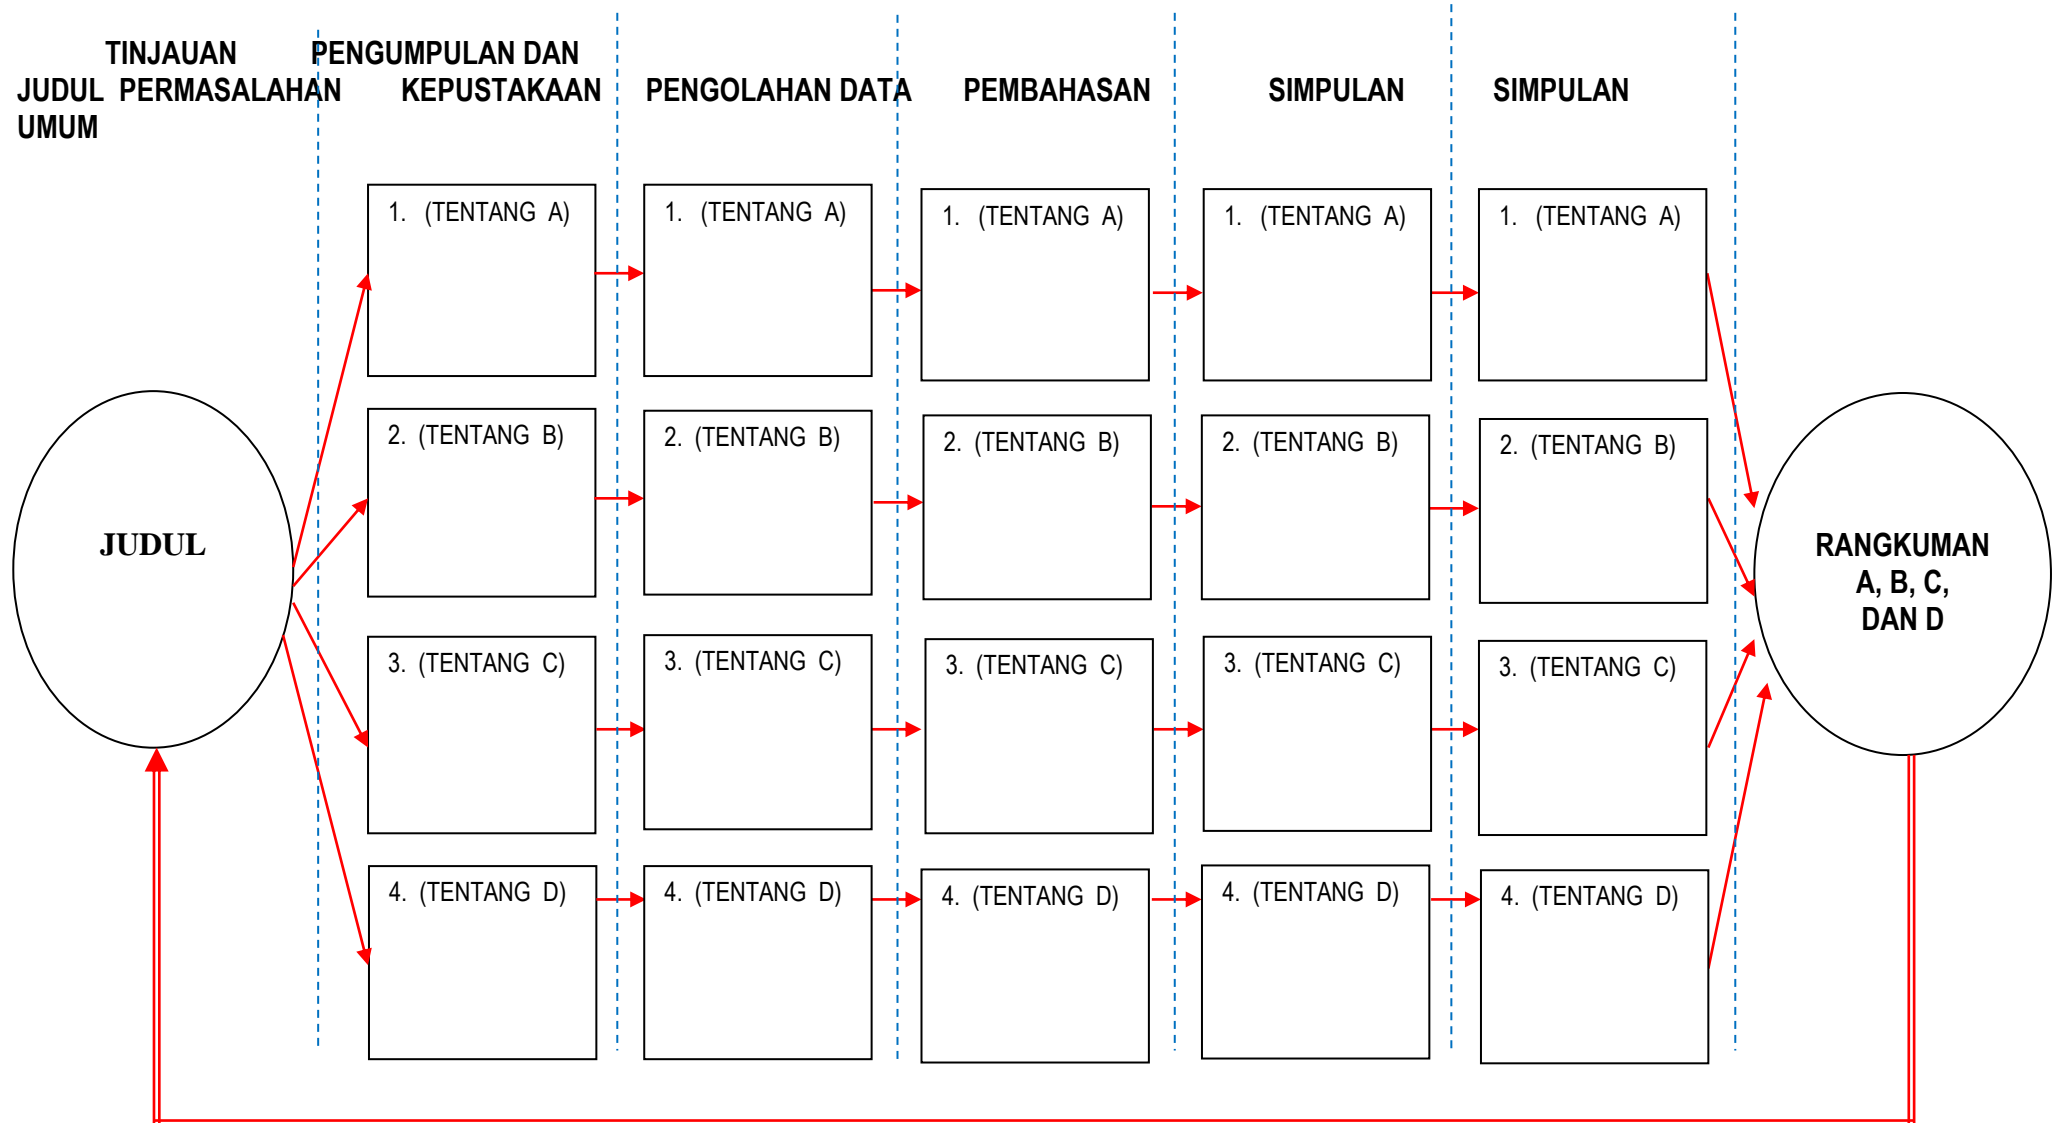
JUDUL UMUM

TINJAUAN PERMASALAHAN

PENGUMPULAN DAN KEPUSTAKAAN

PENGOLAHAN DATA

PEMBAHASAN

SIMPULAN

SIMPULAN

JUDUL

1. (TENTANG A)

2. (TENTANG B)

3. (TENTANG C)

4. (TENTANG D)

1. (TENTANG A)

2. (TENTANG B)

3. (TENTANG C)

4. (TENTANG D)

1. (TENTANG A)

2. (TENTANG B)

3. (TENTANG C)

4. (TENTANG D)

1. (TENTANG A)

2. (TENTANG B)

3. (TENTANG C)

4. (TENTANG D)

1. (TENTANG A)

2. (TENTANG B)

3. (TENTANG C)

4. (TENTANG D)

RANGKUMAN A, B, C, DAN D